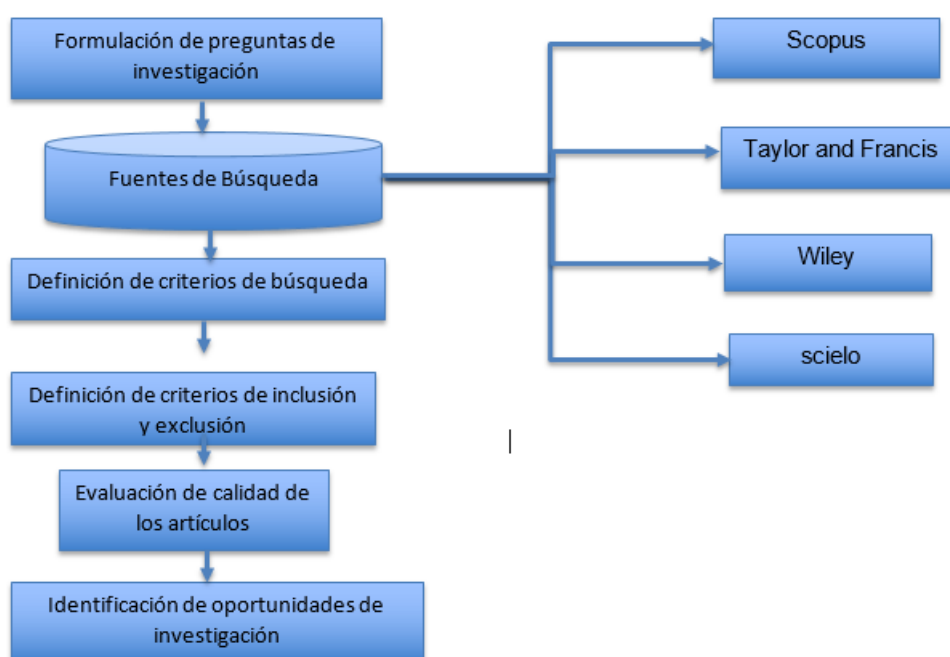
Formulación de preguntas de investigación

Fuentes de Búsqueda

Definición de criterios de búsqueda

Definición de criterios de inclusión y exclusión

Evaluación de calidad de los artículos

Identificación de oportunidades de investigación

Scopus

Taylor and Francis

Wiley

scielo